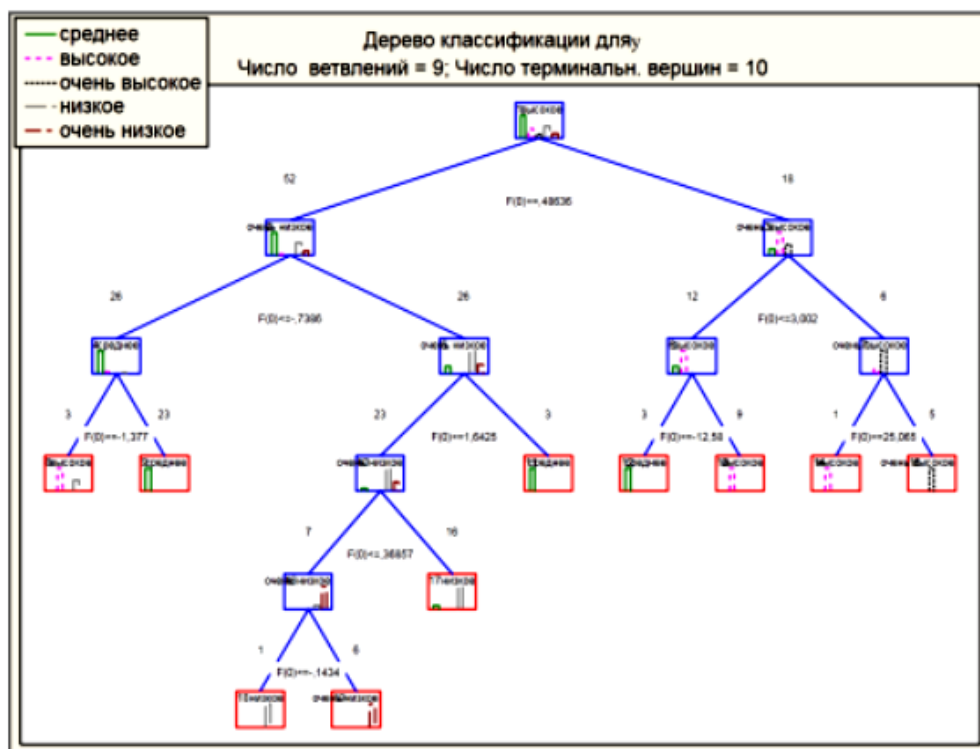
среднее
высокое
очень высокое
низкое
очень низкое

Дерево классификации для y
Число ветвлений = 9; Число терминальн. вершин = 10

высокое
52
16
F(0)<=,48636
очень низкое
очень высокое
26
26
12
6
F(0)<=-,7386
F(0)<=3,002
среднее
очень низкое
высокое
очень высокое
3
23
23
3
3
9
1
5
F(0)<=-1,377
F(0)<=1,6426
F(0)<=-12,58
F(0)<=25,065
высокое
среднее
очень низкое
среднее
среднее
высокое
высокое
очень высокое
7
16
F(0)<=,36857
очень низкое
низкое
1
6
F(0)<=-,1434
низкое
очень низкое